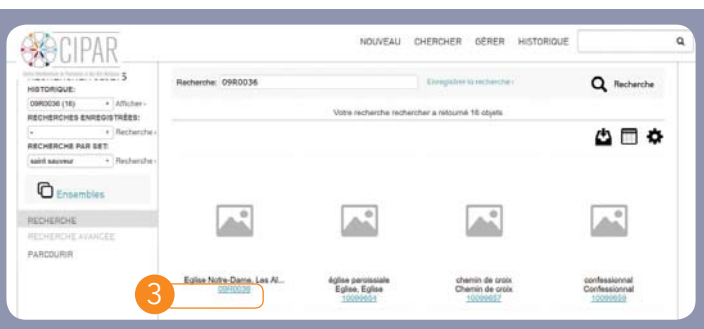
CIPAR

NOUVEAU CHERCHER GÉRER HISTORIQUE

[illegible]

HISTORIQUE:
09R0036 (16) Afficher ›
RECHERCHES ENREGISTRÉES:
- Recherche ›
RECHERCHE PAR SET:
saint sauveur Recherche ›

Ensembles

RECHERCHE
RECHERCHE AVANCÉE
PARCOURIR

Recherche: 09R0036

Enregistrer la recherche ›

Recherche

Votre recherche rechercher a retourné 16 objets

Eglise Notre-Dame, Les Al...
09R0036

église paroissiale
Eglise, Eglise
10099654

chemin de croix
Chemin de croix
10099657

confessionnal
Confessionnal
10099659

3